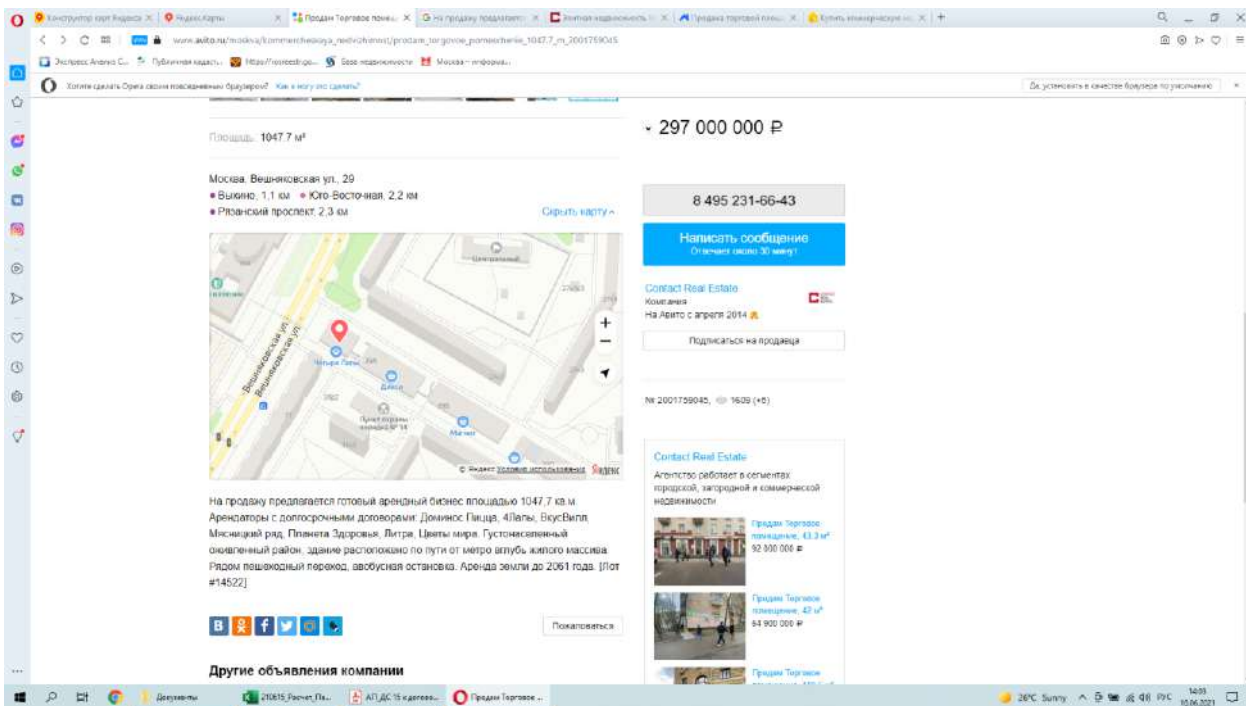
Конструктор карт Яндекса | Яндекс.Карты | Продам Торговое помещ | На продажу предлагается | Элитная недвижимость | Продажа торговой площ | Купить коммерческую

www.avito.ru/moskva/kommercheskaya_nedvizhimost/prodam_torgovoe_pomeschenie_1047.7_m_2001759045

Экспресс Анализ С... | Публичная кадаст... | https://rosreestr.go... | База недвижимости | Москва — инфорна...

Хотите сделать Opera своим повседневным браузером? Как я могу это сделать?

Да, установить в качестве браузера по умолчанию

Площадь: 1047.7 м²

Москва, Вешняковская ул., 29
Выхино, 1,1 км • Юго-Восточная, 2,2 км
• Рязанский проспект, 2,3 км

Скрыть карту

Вешняковская ул.

Четыре Лапы

Дикси

Магнит

© Яндекс Условия использования Яндекс

На продажу предлагается готовый арендный бизнес площадью 1047,7 кв.м. Арендаторы с долгосрочными договорами: Доминос Пицца, 4Лапы, ВкусВилл, Мясницкий ряд, Планета Здоровья, Литра, Цветы мира. Густонаселенный оживленный район, здание расположено по пути от метро вглубь жилого массива. Рядом пешеходный переход, автобусная остановка. Аренда земли до 2061 года. [Лот #14522]

Пожаловаться

Другие объявления компании

297 000 000 ₽

8 495 231-66-43

Написать сообщение
Отвечает около 30 минут

Contact Real Estate
Компания
На Авито с апреля 2014

Подписаться на продавца

№ 2001759045, 1609 (+6)

Contact Real Estate
Агентство работает в сегментах городской, загородной и коммерческой недвижимости

Продам Торговое помещение, 43.3 м²
92 800 000 ₽

Продам Торговое помещение, 42 м²
64 900 000 ₽

Продам Торговое

Документы | 210615_Расчет_Па... | АП_ДС 15 к догово... | Продам Торговое ...

26°C Sunny РУС 14:03 15.06.2021